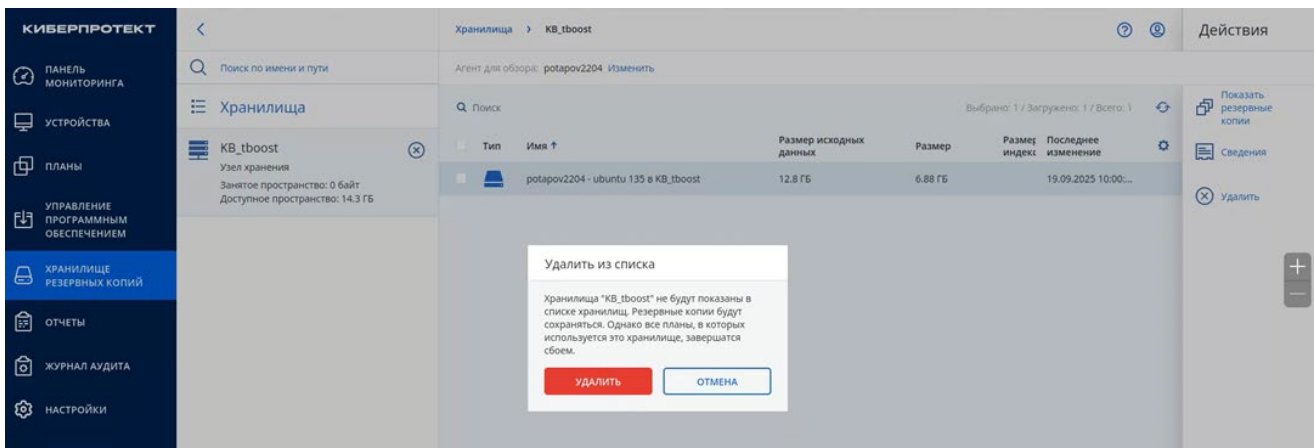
КИБЕРПРОТЕКТ

ПАНЕЛЬ МОНИТОРИНГА

УСТРОЙСТВА

ПЛАНЫ

УПРАВЛЕНИЕ ПРОГРАММНЫМ ОБЕСПЕЧЕНИЕМ

ХРАНИЛИЩЕ РЕЗЕРВНЫХ КОПИЙ

ОТЧЕТЫ

ЖУРНАЛ АУДИТА

НАСТРОЙКИ

Поиск по имени и пути

Хранилища

KB_tboost
Узел хранения
Занятое пространство: 0 байт
Доступное пространство: 14.3 ГБ

Хранилища > KB_tboost

Агент для обзора: potapov2204 Изменить

Поиск

Выбрано: 1 / Загружено: 1 / Всего: 1

| Тип | Имя ↑ | Размер исходных данных | Размер | Размер индекс | Последнее изменение |
|---|---|---|---|---|---|
| | potapov2204 - ubuntu 135 в KB_tboost | 12.8 ГБ | 6.88 ГБ | | 19.09.2025 10:00:... |

Удалить из списка

Хранилища "KB_tboost" не будут показаны в списке хранилищ. Резервные копии будут сохраняться. Однако все планы, в которых используется это хранилище, завершатся сбоем.

УДАЛИТЬ

ОТМЕНА

Действия

Показать резервные копии

Сведения

Удалить